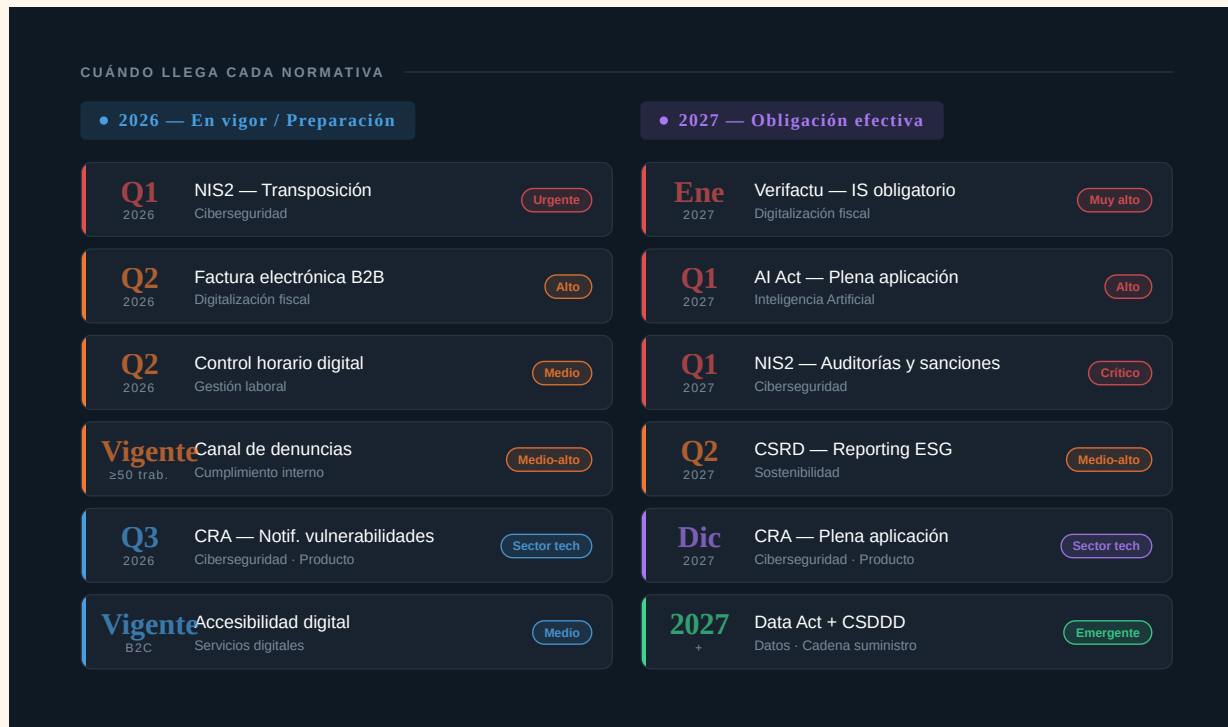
CUÁNDO LLEGA CADA NORMATIVA

● 2026 — En vigor / Preparación

Q1
2026
NIS2 — Transposición
Ciberseguridad
Urgente

Q2
2026
Factura electrónica B2B
Digitalización fiscal
Alto

Q2
2026
Control horario digital
Gestión laboral
Medio

Vigente
≥50 trab.
Canal de denuncias
Cumplimiento interno
Medio-alto

Q3
2026
CRA — Notif. vulnerabilidades
Ciberseguridad · Producto
Sector tech

Vigente
B2C
Accesibilidad digital
Servicios digitales
Medio

● 2027 — Obligación efectiva

Ene
2027
Verifactu — IS obligatorio
Digitalización fiscal
Muy alto

Q1
2027
AI Act — Plena aplicación
Inteligencia Artificial
Alto

Q1
2027
NIS2 — Auditorías y sanciones
Ciberseguridad
Crítico

Q2
2027
CSRD — Reporting ESG
Sostenibilidad
Medio-alto

Dic
2027
CRA — Plena aplicación
Ciberseguridad · Producto
Sector tech

2027
+
Data Act + CSDDD
Datos · Cadena suministro
Emergente